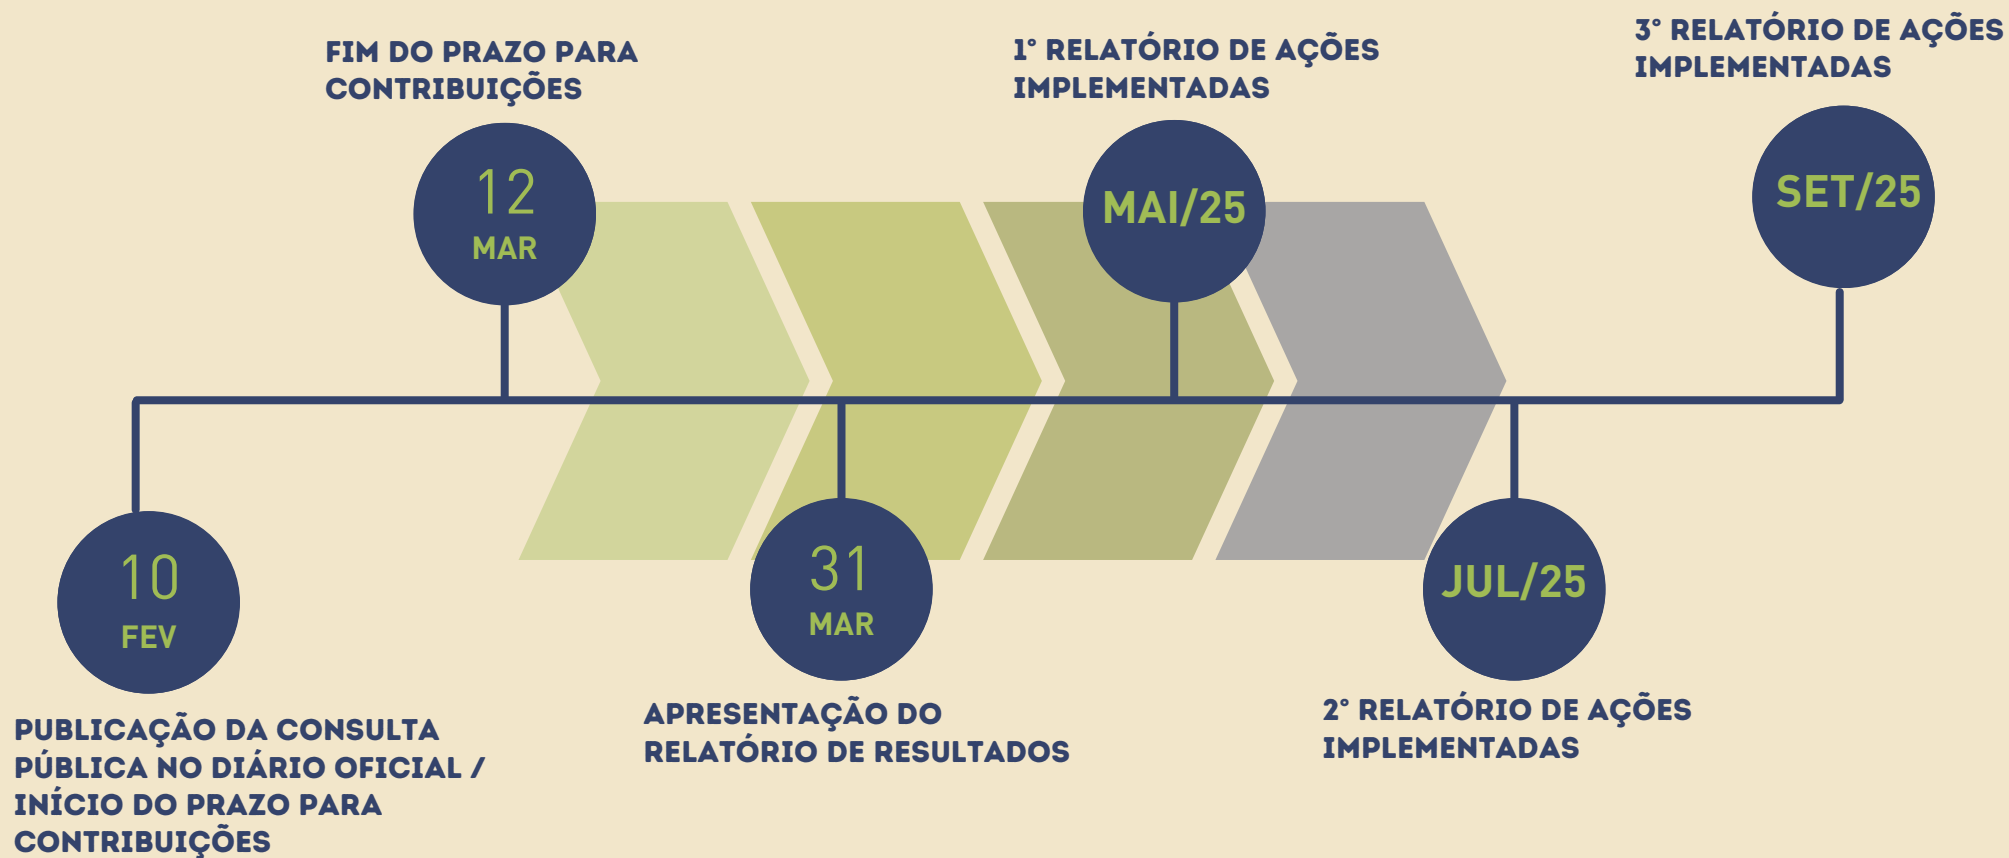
FIM DO PRAZO PARA CONTRIBUIÇÕES

12
MAR

1° RELATÓRIO DE AÇÕES IMPLEMENTADAS

MAI/25

3° RELATÓRIO DE AÇÕES IMPLEMENTADAS

SET/25

10
FEV

PUBLICAÇÃO DA CONSULTA PÚBLICA NO DIÁRIO OFICIAL / INÍCIO DO PRAZO PARA CONTRIBUIÇÕES

31
MAR

APRESENTAÇÃO DO RELATÓRIO DE RESULTADOS

JUL/25

2° RELATÓRIO DE AÇÕES IMPLEMENTADAS